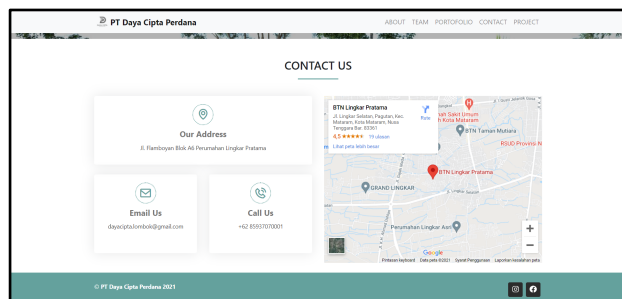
PT Daya Cipta Perdana

ABOUT TEAM PORTOFOLIO CONTACT PROJECT

CONTACT US

Our Address

Jl. Flamboyan Blok A6 Perumahan Lingkar Pratama

Email Us

dayacipta.lombok@gmail.com

Call Us

+62 85937070001

BTN Lingkar Pratama

Jl. Lingkar Selatan, Pagutan, Kec. Mataram, Kota Mataram, Nusa Tenggara Bar. 83361

4,5 ★★★★★ 19 ulasan

Lihat peta lebih besar

Rute

Rumah Sakit Umum Kota Mataram

BTN Taman Mutiara

RSUD Provinsi N

BTN Lingkar Pratama

GRAND LINGKAR

Perumahan Lingkar Asri

Google

Pintasan keyboard Data peta ©2021 Syarat Penggunaan Laporkan kesalahan peta

© PT Daya Cipta Perdana 2021